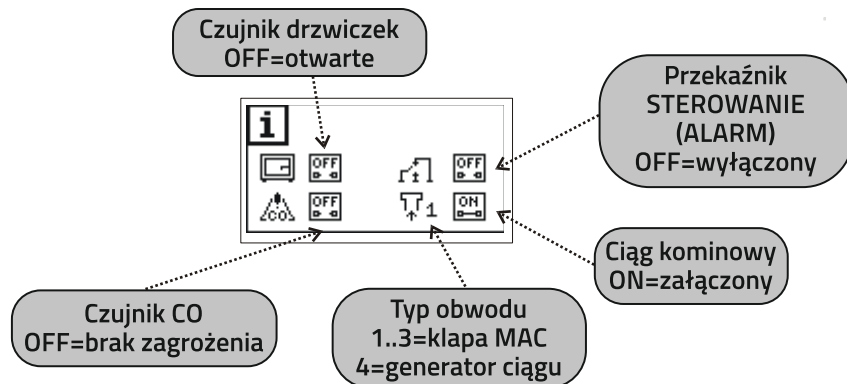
Czujnik drzwiczek
OFF=otwarte

Przekaźnik
STEROWANIE
(ALARM)
OFF=wyłączony

i

OFF

OFF

CO

OFF

1

ON

OFF

Ciąg kominowy
ON=załączony

Czujnik CO
OFF=brak zagrożenia

Typ obwodu
1..3=klapa MAC
4=generator ciągu